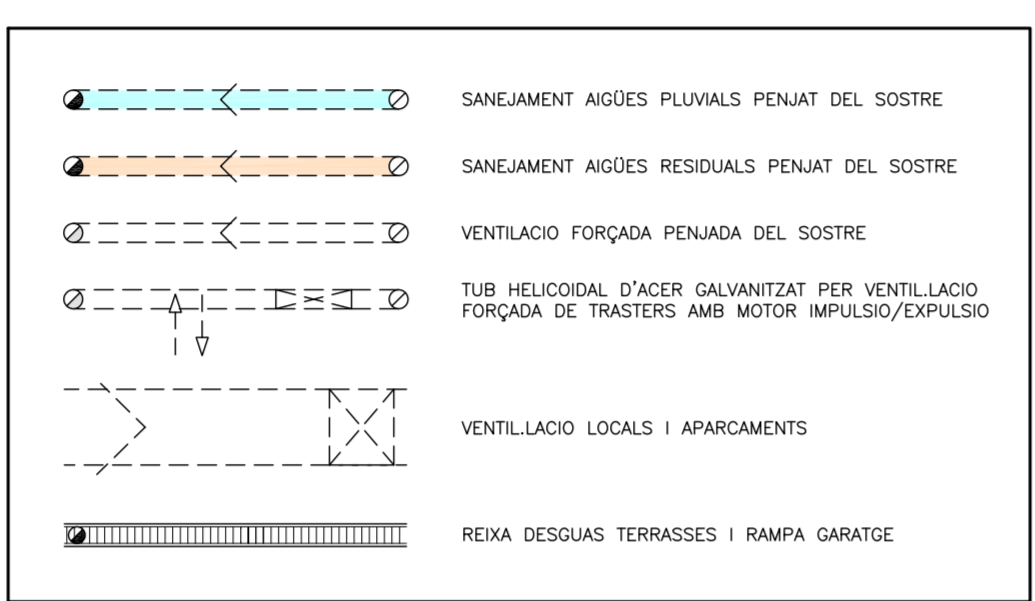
SANEJAMENT AIGÜES PLUVIALS PENJAT DEL SOSTRE

SANEJAMENT AIGÜES RESIDUALS PENJAT DEL SOSTRE

VENTILACIO FORÇADA PENJADA DEL SOSTRE

TUB HELICOIDAL D'ACER GALVANITZAT PER VENTIL.LACIO FORÇADA DE TRASTERS AMB MOTOR IMPULSIO/EXPULSIO

VENTIL.LACIO LOCALS I APARCAMENTS

REIXA DESGUAS TERRASSES I RAMPA GARATGE